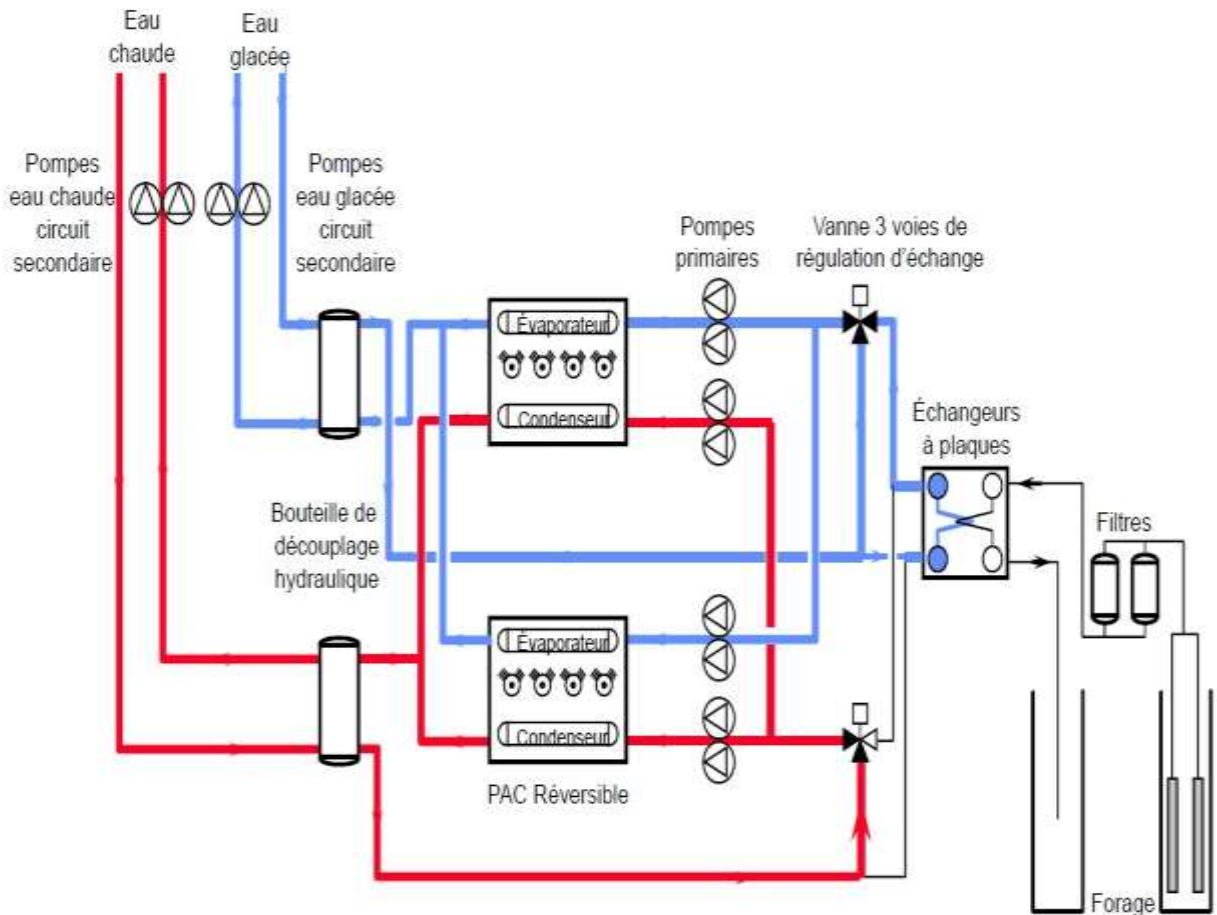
Eau chaude

Eau glacée

Pompes eau chaude circuit secondaire

Pompes eau glacée circuit secondaire

Pompes primaires

Vanne 3 voies de régulation d'échange

Évaporateur

Condenseur

Échangeurs à plaques

Filtres

Bouteille de découplage hydraulique

Évaporateur

Condenseur

PAC Réversible

Forage